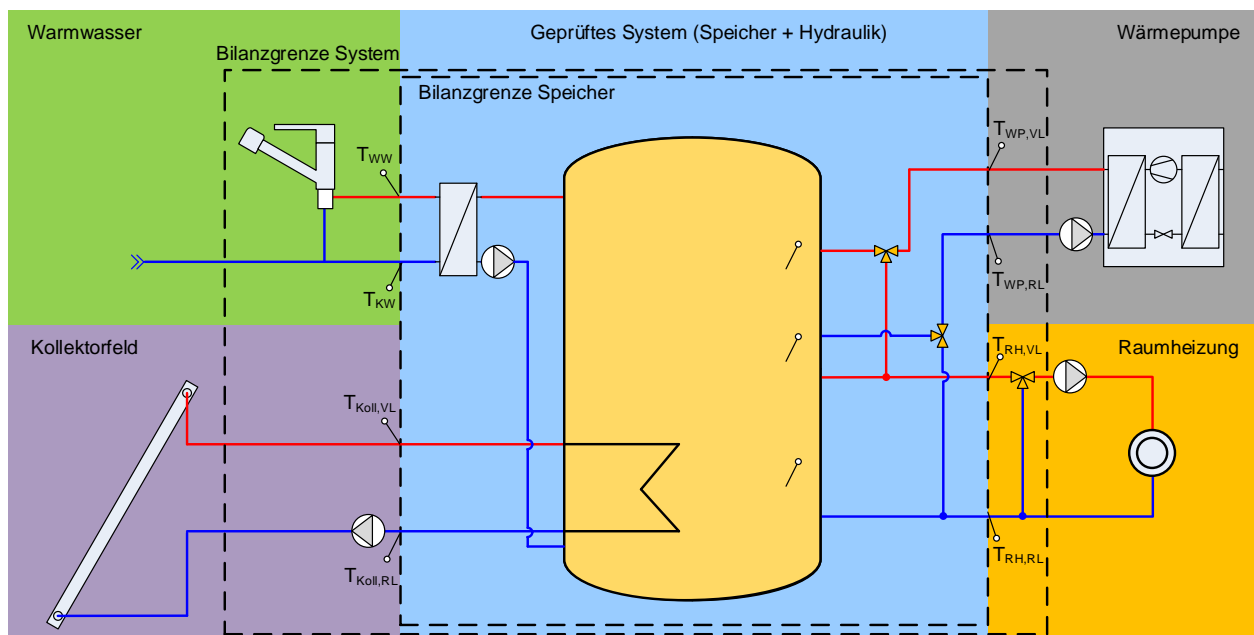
Warmwasser

Geprüftes System (Speicher + Hydraulik)

Wärmepumpe

Bilanzgrenze System

Bilanzgrenze Speicher

$T_{WW}$

$T_{KW}$

$T_{WP,VL}$

$T_{WP,RL}$

Kollektorfeld

$T_{RH,VL}$

Raumheizung

$T_{Koll,VL}$

$T_{Koll,RL}$

$T_{RH,RL}$